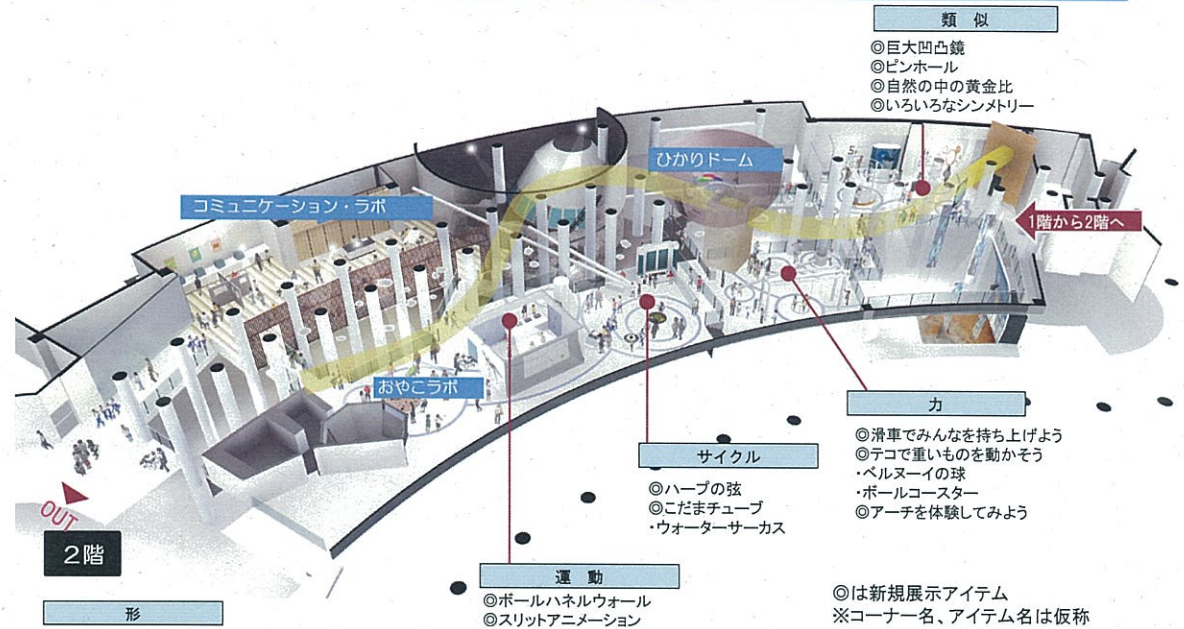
類似

◎巨大凹凸鏡
◎ピンホール
◎自然の中の黄金比
◎いろいろなシンメトリー

ひかりドーム

コミュニケーション・ラボ

1階から2階へ

おやこラボ

力

◎滑車でみんなを持ち上げよう
◎テコで重いものを動かそう
・ベルヌーイの球
・ボールコースター
◎アーチを体験してみよう

サイクル

◎ハープの弦
◎こだまチューブ
・ウォーターサーカス

OUT

2階

運動

◎ボールハネルウォール
◎スリットアニメーション

形

◎は新規展示アイテム
※コーナー名、アイテム名は仮称